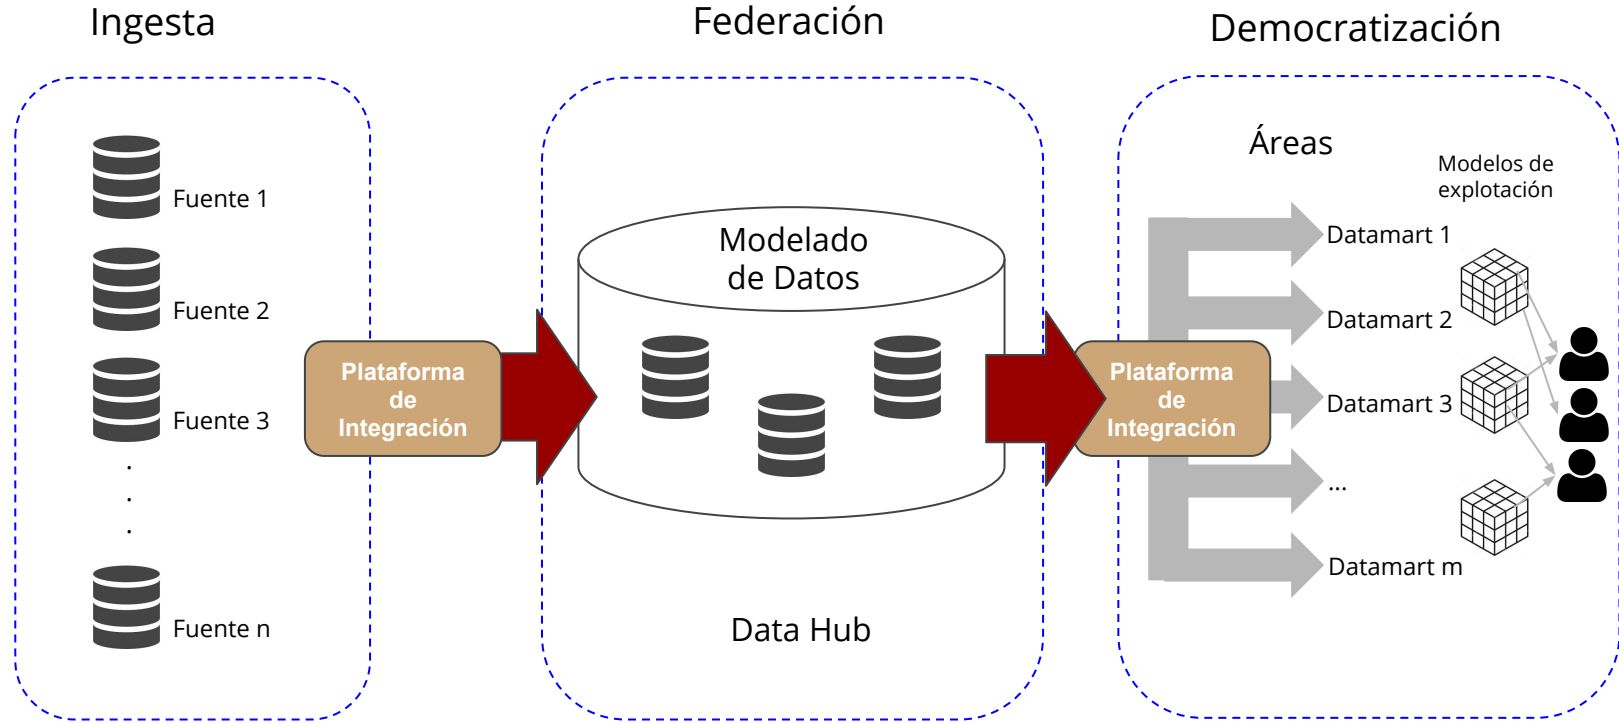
Ingesta

Federación

Democratización

Fuente 1

Fuente 2

Fuente 3

.
.
.

Fuente n

Plataforma de Integración

Modelado de Datos

Data Hub

Plataforma de Integración

Áreas

Modelos de explotación

Datamart 1

Datamart 2

Datamart 3

...

Datamart m